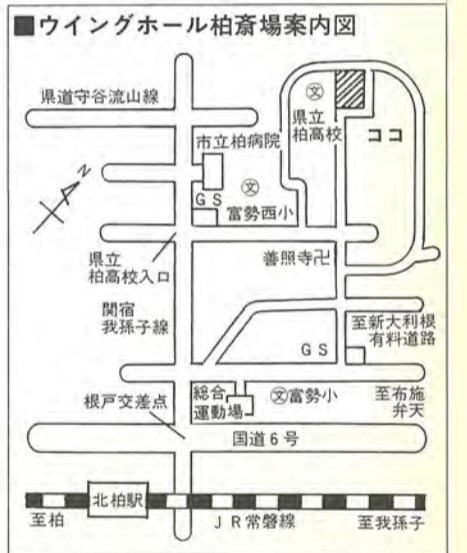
■ウイングホール柏斎場案内図

県道守谷流山線

文
県立
柏高校

ココ

市立柏病院

N

文
富勢西小

ＧＳ

県立
柏高校入口

善照寺卍

関宿
我孫子線

至新大利根
有料道路

ＧＳ

根戸交差点

総合
運動場

文富勢小

至布施
弁天

国道６号

北柏駅

至柏

ＪＲ常磐線

至我孫子